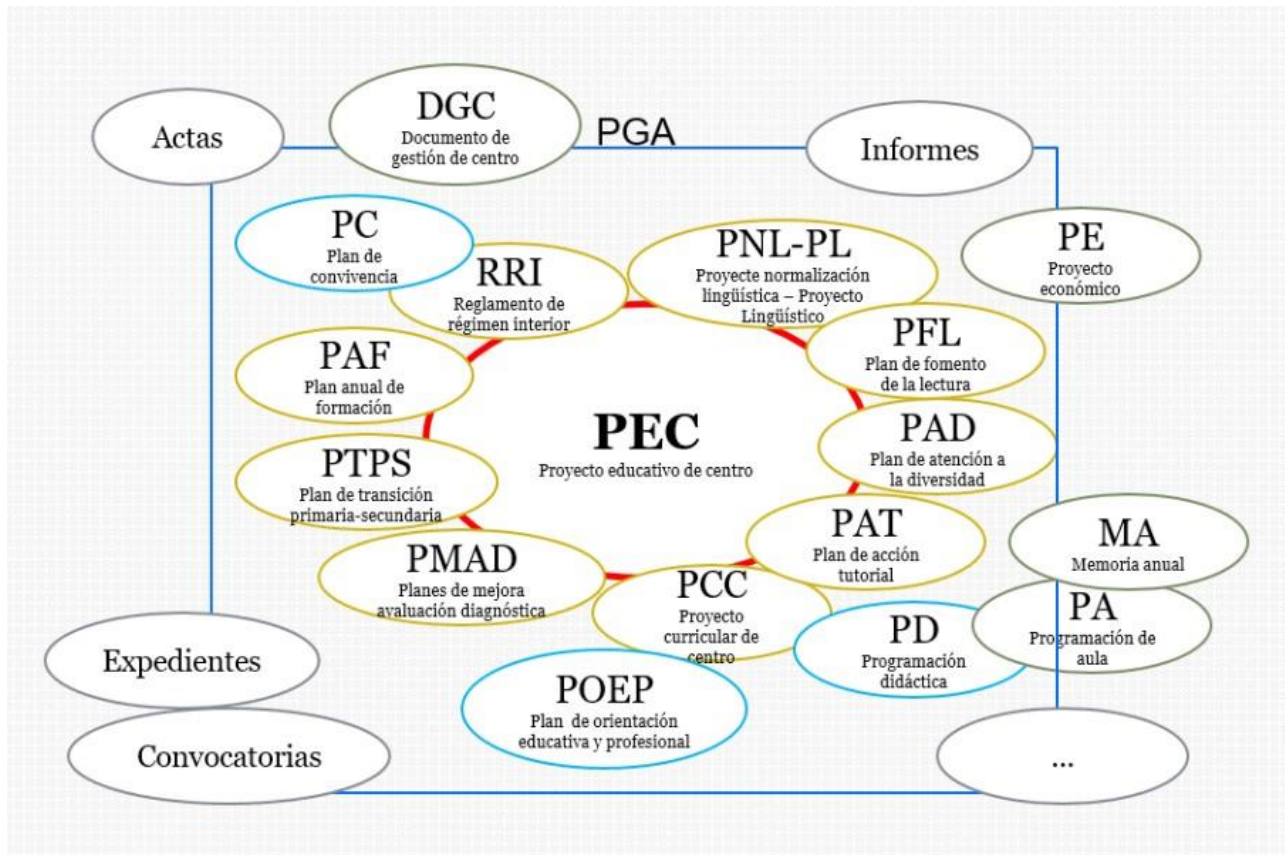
Actas

DGC
Documento de gestión de centro

PGA

Informes

PC
Plan de convivencia

RRI
Reglamento de régimen interior

PNL-PL
Proyecte normalización lingüística – Proyecto Lingüístico

PE
Proyecto económico

PFL
Plan de fomento de la lectura

PAF
Plan anual de formación

PEC
Proyecto educativo de centro

PAD
Plan de atención a la diversidad

PTPS
Plan de transición primaria-secundaria

PAT
Plan de acción tutorial

MA
Memoria anual

PMAD
Planes de mejora avaluación diagnóstica

PCC
Proyecto curricular de centro

PD
Programación didáctica

PA
Programación de aula

Expedientes

POEP
Plan de orientación educativa y profesional

Convocatorias

...